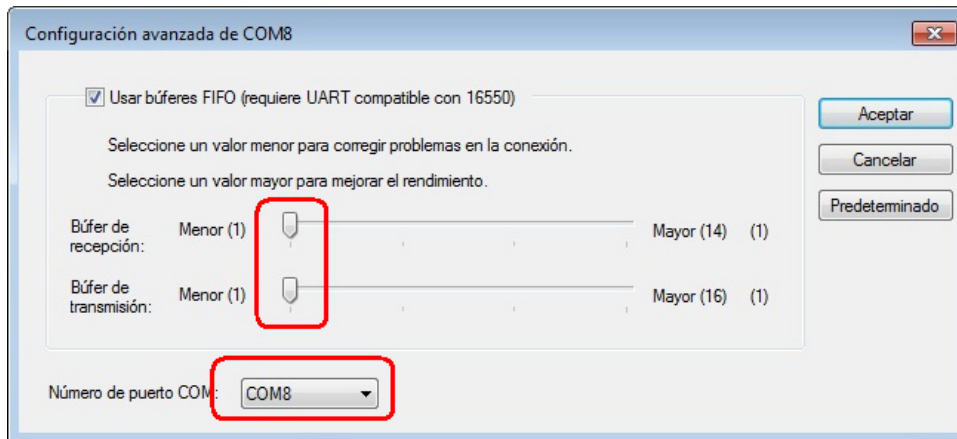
Configuración avanzada de COM8

Usar búferes FIFO (requiere UART compatible con 16550)

Seleccione un valor menor para corregir problemas en la conexión.

Seleccione un valor mayor para mejorar el rendimiento.

| Búfer de recepción: | Menor (1) | Mayor (14) | (1) |
|---|---|---|---|
| Búfer de transmisión: | Menor (1) | Mayor (16) | (1) |

Número de puerto COM: COM8

Aceptar

Cancelar

Predeterminado